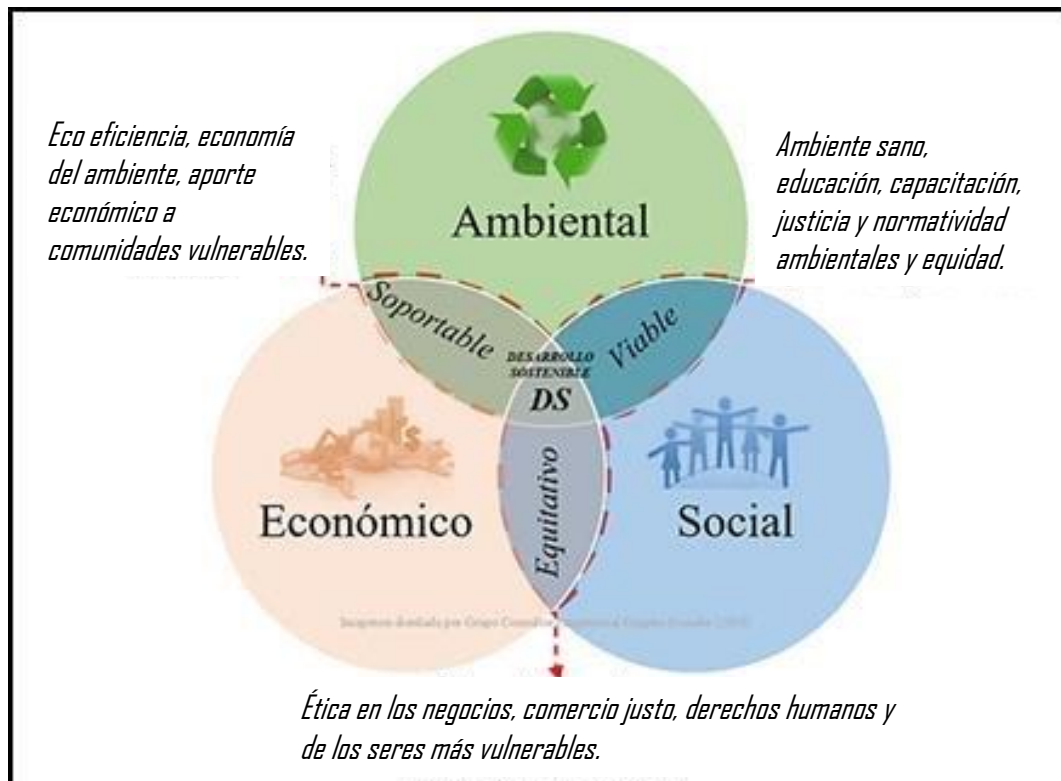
Eco eficiencia, economía del ambiente, aporte económico a comunidades vulnerables.

Ambiental

Ambiente sano, educación, capacitación, justicia y normatividad ambientales y equidad.

Soportable

DESARROLLO SOSTENIBLE

DS

Viable

Económico

Equitativo

Social

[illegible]

Ética en los negocios, comercio justo, derechos humanos y de los seres más vulnerables.